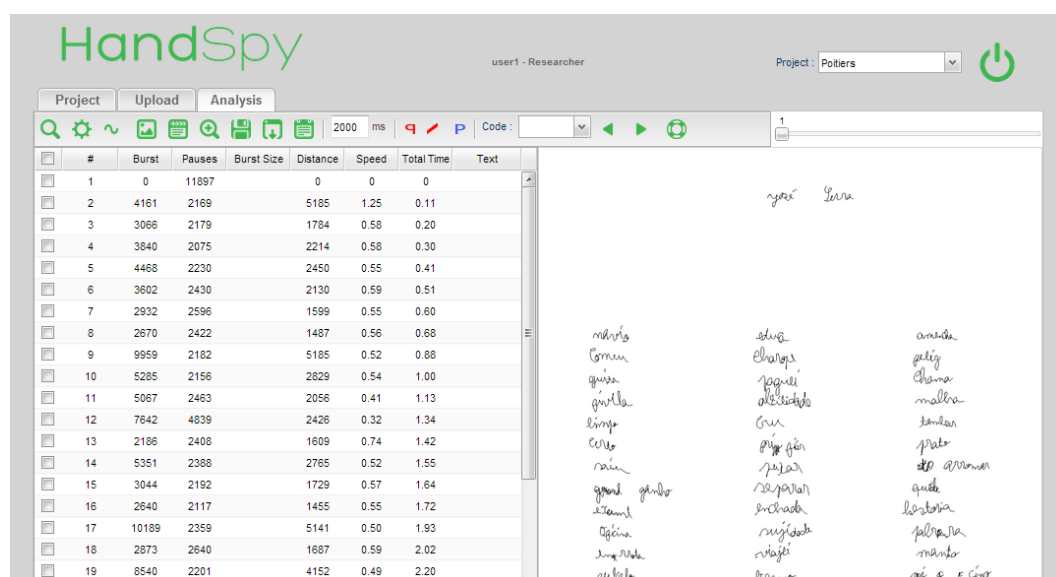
HandSpy

user1 - Researcher

Project : Poitiers

Project Upload Analysis

2000 ms Code :

1

| # | Burst | Pauses | Burst Size | Distance | Speed | Total Time | Text |
|---|---|---|---|---|---|---|---|
| 1 | 0 | 11897 | | 0 | 0 | 0 | |
| 2 | 4161 | 2169 | | 5185 | 1.25 | 0.11 | |
| 3 | 3066 | 2179 | | 1784 | 0.58 | 0.20 | |
| 4 | 3840 | 2075 | | 2214 | 0.58 | 0.30 | |
| 5 | 4468 | 2230 | | 2450 | 0.55 | 0.41 | |
| 6 | 3602 | 2430 | | 2130 | 0.59 | 0.51 | |
| 7 | 2932 | 2596 | | 1599 | 0.55 | 0.60 | |
| 8 | 2670 | 2422 | | 1487 | 0.56 | 0.68 | |
| 9 | 9959 | 2182 | | 5185 | 0.52 | 0.88 | |
| 10 | 5285 | 2156 | | 2829 | 0.54 | 1.00 | |
| 11 | 5067 | 2463 | | 2056 | 0.41 | 1.13 | |
| 12 | 7642 | 4839 | | 2426 | 0.32 | 1.34 | |
| 13 | 2186 | 2408 | | 1609 | 0.74 | 1.42 | |
| 14 | 5351 | 2388 | | 2765 | 0.52 | 1.55 | |
| 15 | 3044 | 2192 | | 1729 | 0.57 | 1.64 | |
| 16 | 2640 | 2117 | | 1455 | 0.55 | 1.72 | |
| 17 | 10189 | 2359 | | 5141 | 0.50 | 1.93 | |
| 18 | 2873 | 2640 | | 1687 | 0.59 | 2.02 | |
| 19 | 8540 | 2201 | | 4152 | 0.49 | 2.20 | |

José Serra

mário
comem
guisa
gvilha
limpo
certo
sair
grand ganho
exame
oficina
impresta

selva
chorque
jogue
alfaiatado
ovu
gigy géri
pejar
separar
enchada
sujidade
viajei

amida
pilig
chama
malha
tenham
prato
sto arrumar
quita
historia
palmara
manto